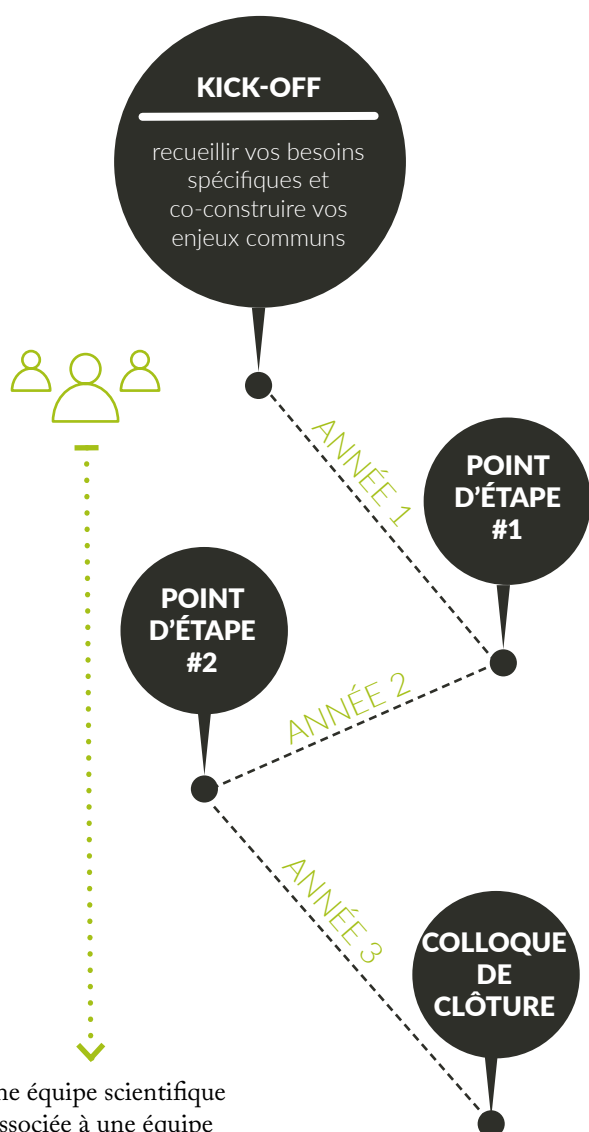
KICK-OFF

recueillir vos besoins spécifiques et co-construire vos enjeux communs

ANNÉE 1

POINT D'ÉTAPE #1

POINT D'ÉTAPE #2

ANNÉE 2

ANNÉE 3

COLLOQUE DE CLÔTURE

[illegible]ne équipe scientifique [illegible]ssociée à une équipe